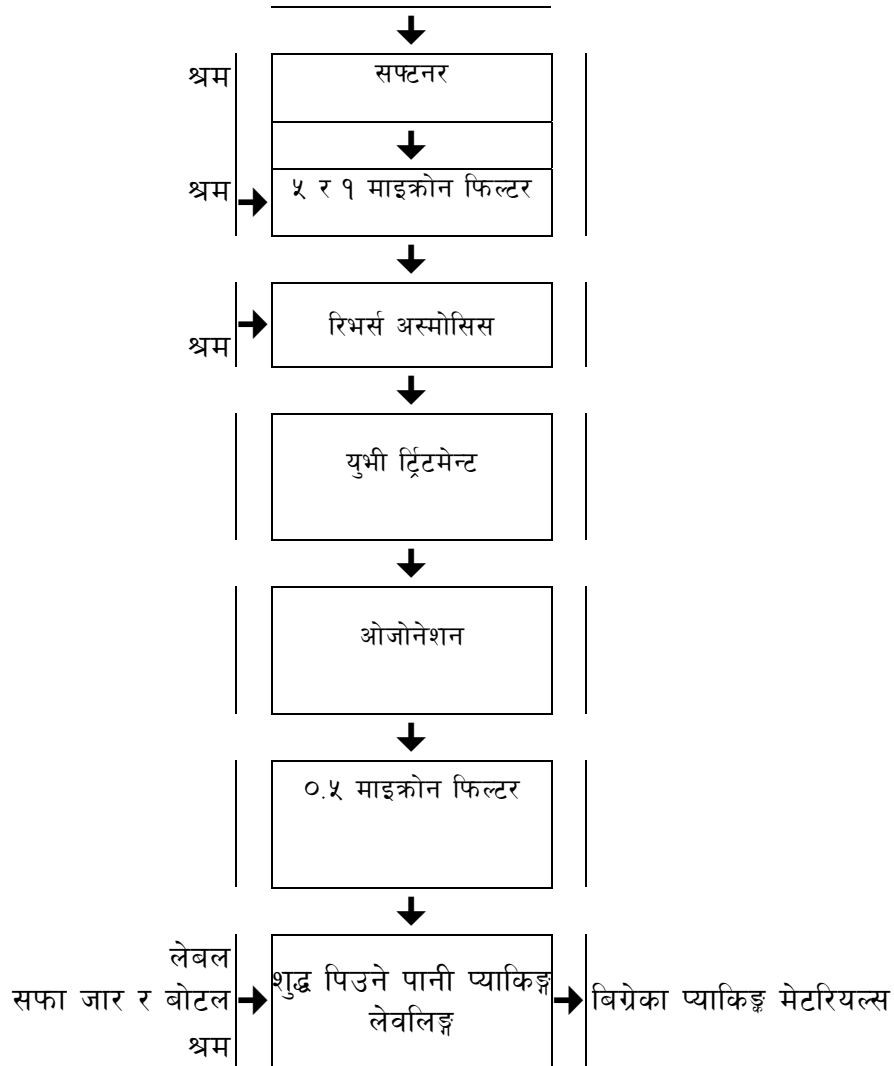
श्रम

सफ्टनर

श्रम

५ र १ माइक्रोन फिल्टर

श्रम

रिभर्स अस्मोसिस

युभी ट्रिटमेन्ट

ओजोनेशन

०.५ माइक्रोन फिल्टर

लेबल
सफा जार र बोटल
श्रम

शुद्ध पिउने पानी प्याकिङ्ग लेवलिङ्ग

बिग्रेका प्याकिङ्ग मेटरियल्स